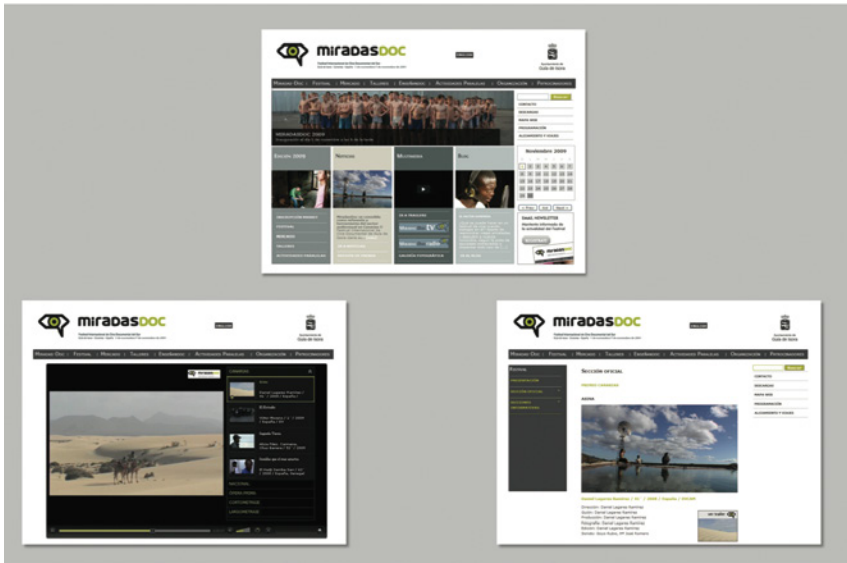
miradasDOC

MIRADAS DOC | FESTIVAL | MERCADO | TALLERES | ENSEÑANDO | ACTIVIDADES PARALELAS | ORGANIZACIÓN | PATROCINADORES

MIRADASDOC 2009

EDICIÓN 2009

NOTICIAS

MULTIMEDIA

BLOG

CONTACTO

Noviembre 2009

miradasDOC

MIRADAS DOC | FESTIVAL | MERCADO | TALLERES | ENSEÑANDO | ACTIVIDADES PARALELAS | ORGANIZACIÓN | PATROCINADORES

miradasDOC

MIRADAS DOC | FESTIVAL | MERCADO | TALLERES | ENSEÑANDO | ACTIVIDADES PARALELAS | ORGANIZACIÓN | PATROCINADORES

FESTIVAL

SECCIÓN OFICIAL

CONTACTO

PROGRAMACIÓN

ALOJAMIENTO Y VIAJES